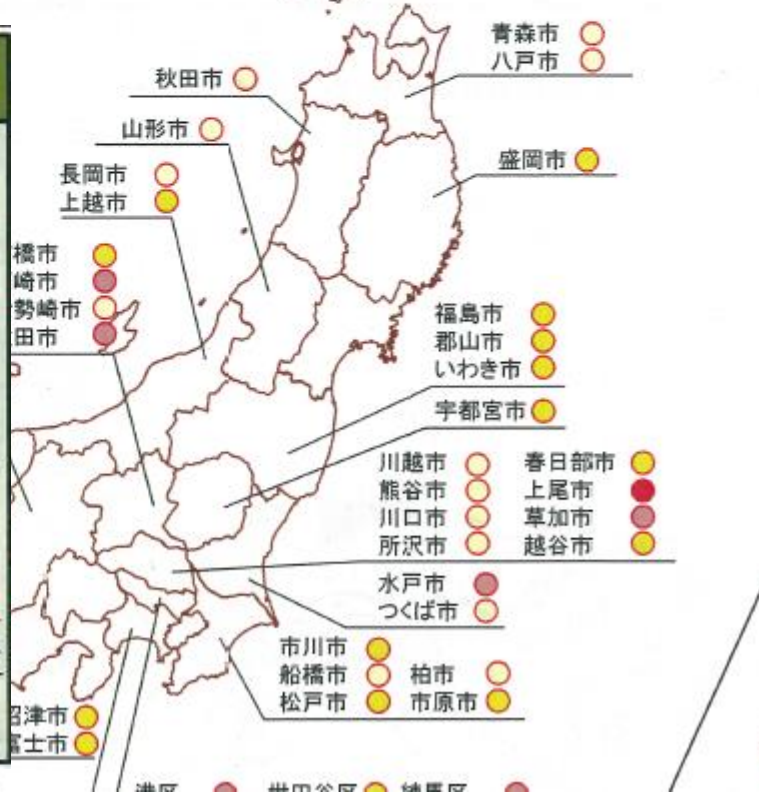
青森市
八戸市

秋田市

山形市

盛岡市

長岡市
上越市

橋市
崎市
勢崎市
田市

福島市
郡山市
いわき市

宇都宮市

川越市
熊谷市
川口市
所沢市

春日部市
上尾市
草加市
越谷市

水戸市
つくば市

市川市
船橋市
松戸市

柏市
市原市

沼津市
富士市

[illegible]区 世田谷区 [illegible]区